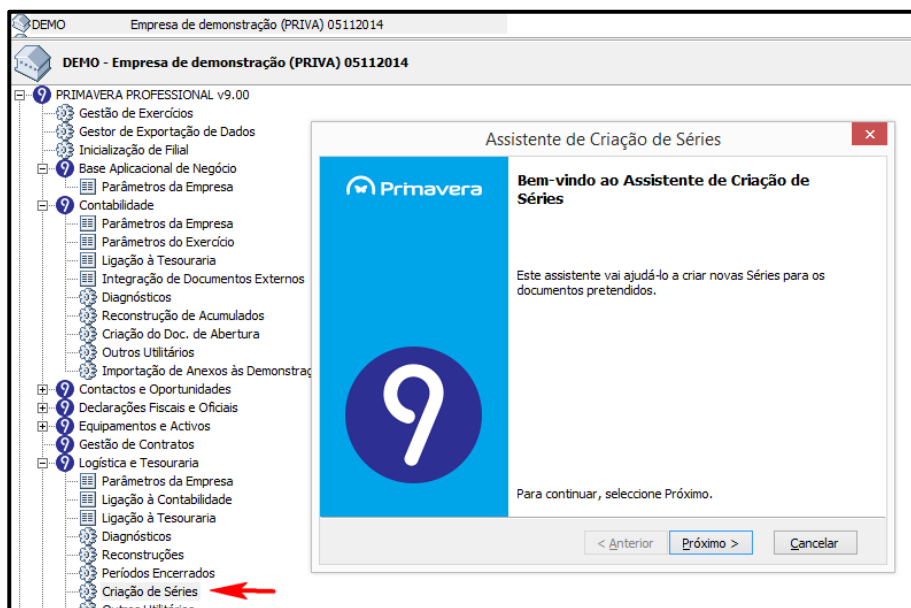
DEMO Empresa de demonstração (PRIVA) 05112014

DEMO - Empresa de demonstração (PRIVA) 05112014

PRIMAVERA PROFESSIONAL v9.00
Gestão de Exercícios
Gestor de Exportação de Dados
Inicialização de Filial
Base Aplicacional de Negócio
Parâmetros da Empresa
Contabilidade
Parâmetros da Empresa
Parâmetros do Exercício
Ligação à Tesouraria
Integração de Documentos Externos
Diagnósticos
Reconstrução de Acumulados
Criação do Doc. de Abertura
Outros Utilitários
Importação de Anexos às Demonstraç
Contactos e Oportunidades
Declarações Fiscais e Oficiais
Equipamentos e Activos
Gestão de Contratos
Logística e Tesouraria
Parâmetros da Empresa
Ligação à Contabilidade
Ligação à Tesouraria
Diagnósticos
Reconstruções
Períodos Encerrados
Criação de Séries
Outros Utilitários

Assistente de Criação de Séries

Primavera

Bem-vindo ao Assistente de Criação de Séries

Este assistente vai ajudá-lo a criar novas Séries para os documentos pretendidos.

Para continuar, seleccione Próximo.

< Anterior
Próximo >
Cancelar